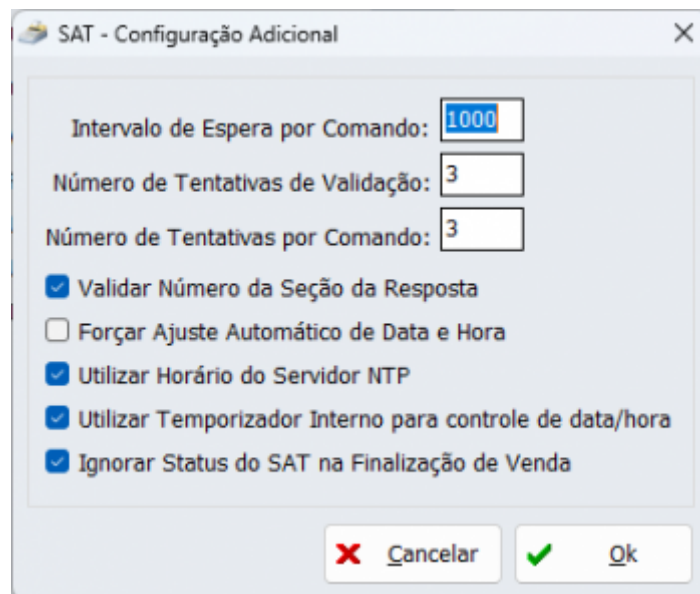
SAT - Configuração Adicional

Intervalo de Espera por Comando: 1000

Número de Tentativas de Validação: 3

Número de Tentativas por Comando: 3

Validar Número da Seção da Resposta

Forçar Ajuste Automático de Data e Hora

Utilizar Horário do Servidor NTP

Utilizar Temporizador Interno para controle de data/hora

Ignorar Status do SAT na Finalização de Venda

Cancelar

Ok